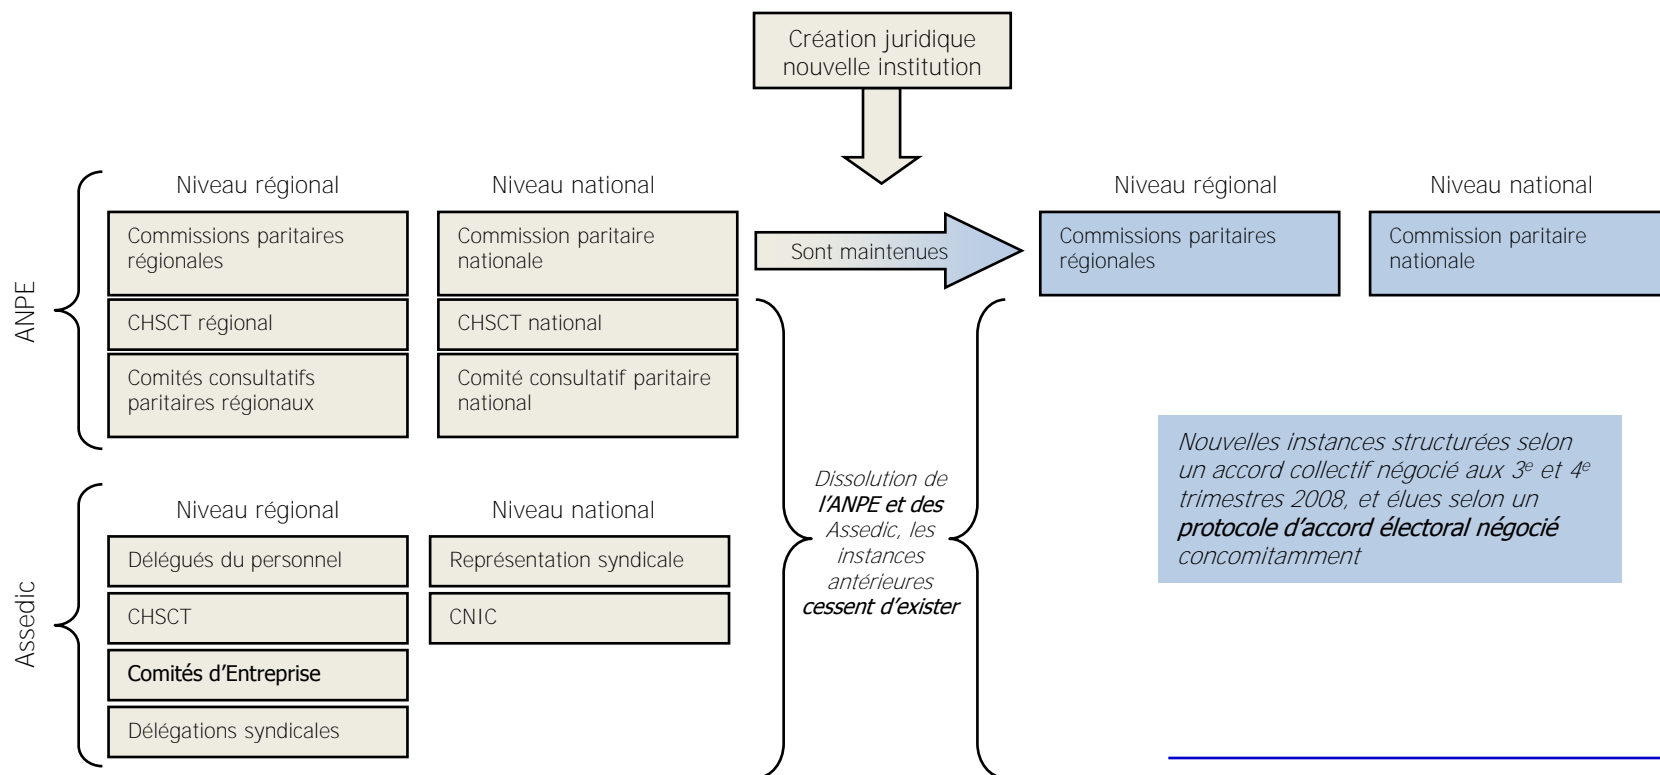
Création juridique nouvelle institution

ANPE

Niveau régional

Commissions paritaires régionales

CHSCT régional

Comités consultatifs paritaires régionaux

Niveau national

Commission paritaire nationale

CHSCT national

Comité consultatif paritaire national

Sont maintenues

Niveau régional

Commissions paritaires régionales

Niveau national

Commission paritaire nationale

Assedic

Niveau régional

Délégués du personnel

CHSCT

Comités d'Entreprise

Délégations syndicales

Niveau national

Représentation syndicale

CNIC

*Dissolution de* ***l'ANPE et des*** *Assedic, les instances antérieures* ***cessent d'exister***

*Nouvelles instances structurées selon un accord collectif négocié aux 3$^e$ et 4$^e$ trimestres 2008, et élues selon un* ***protocole d'accord électoral négocié*** *concomitamment*